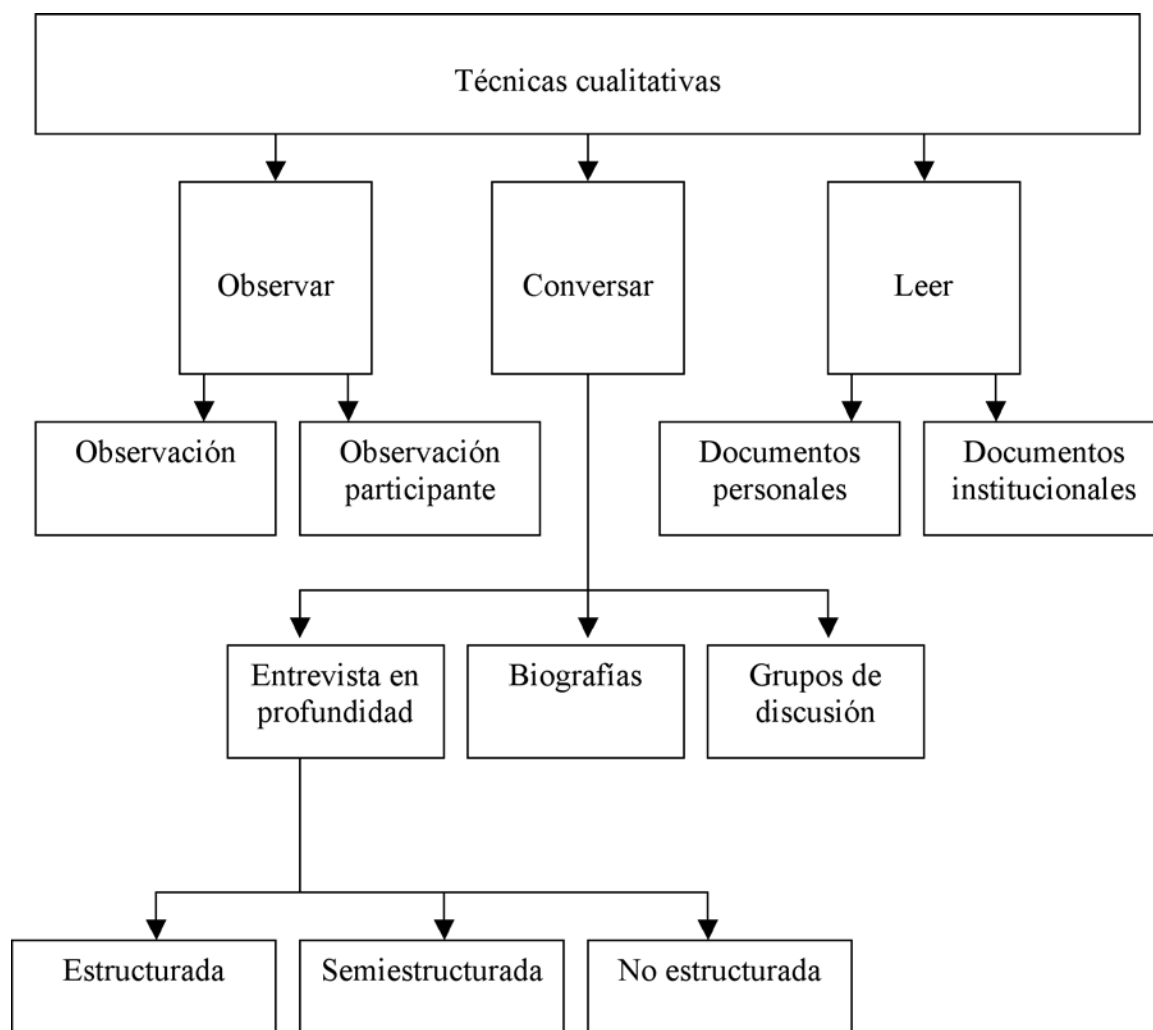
Técnicas cualitativas

Observar

Conversar

Leer

Observación

Observación participante

Documentos personales

Documentos institucionales

Entrevista en profundidad

Biografías

Grupos de discusión

Estructurada

Semiestructurada

No estructurada